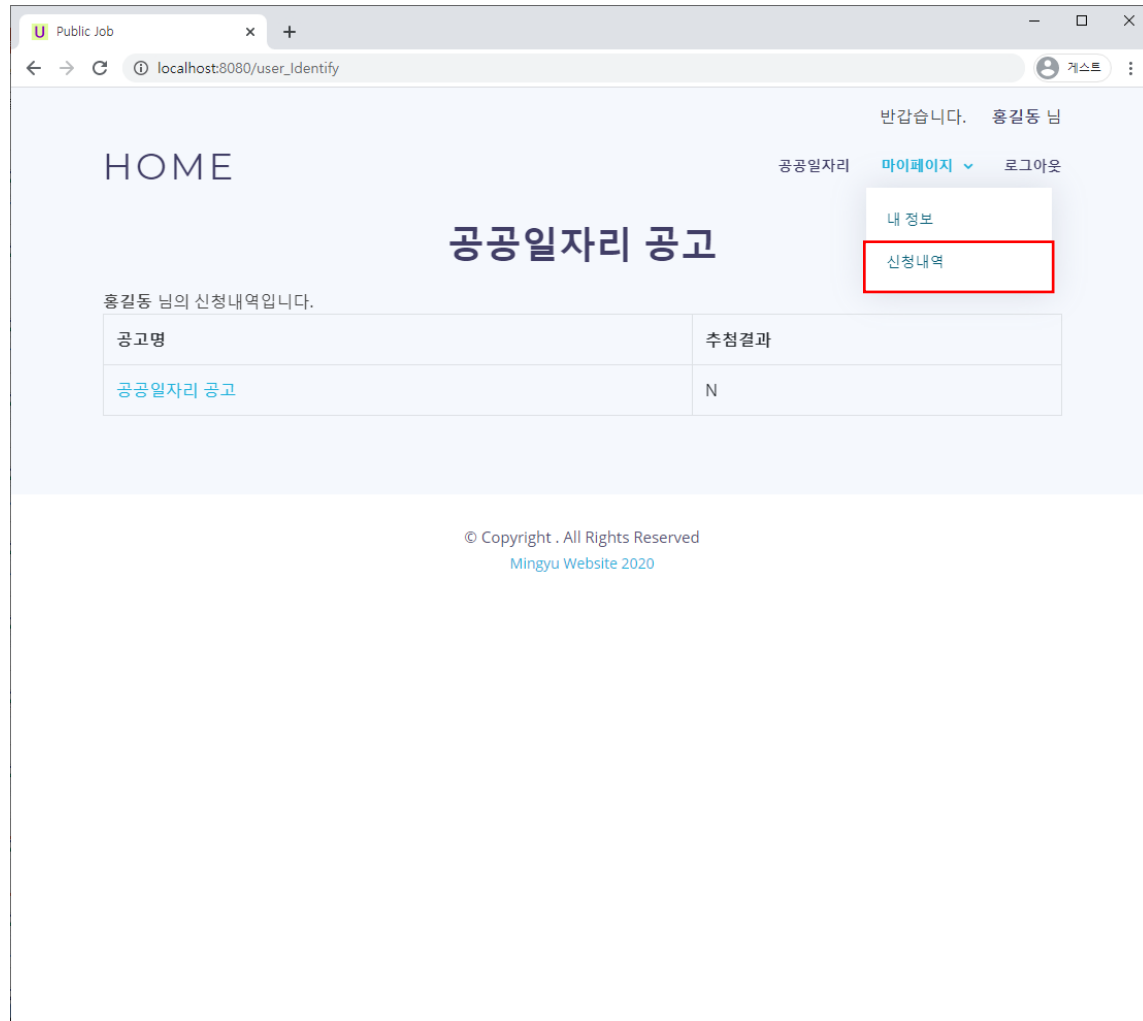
U Public Job ×
+
localhost:8080/user_Identify
게스트

반갑습니다. 홍길동 님

HOME

공공일자리 마이페이지 로그아웃

내 정보
신청내역

공공일자리 공고

홍길동 님의 신청내역입니다.

| 공고명 | 추첨결과 |
|---|---|
| 공공일자리 공고 | N |

© Copyright . All Rights Reserved
Mingyu Website 2020